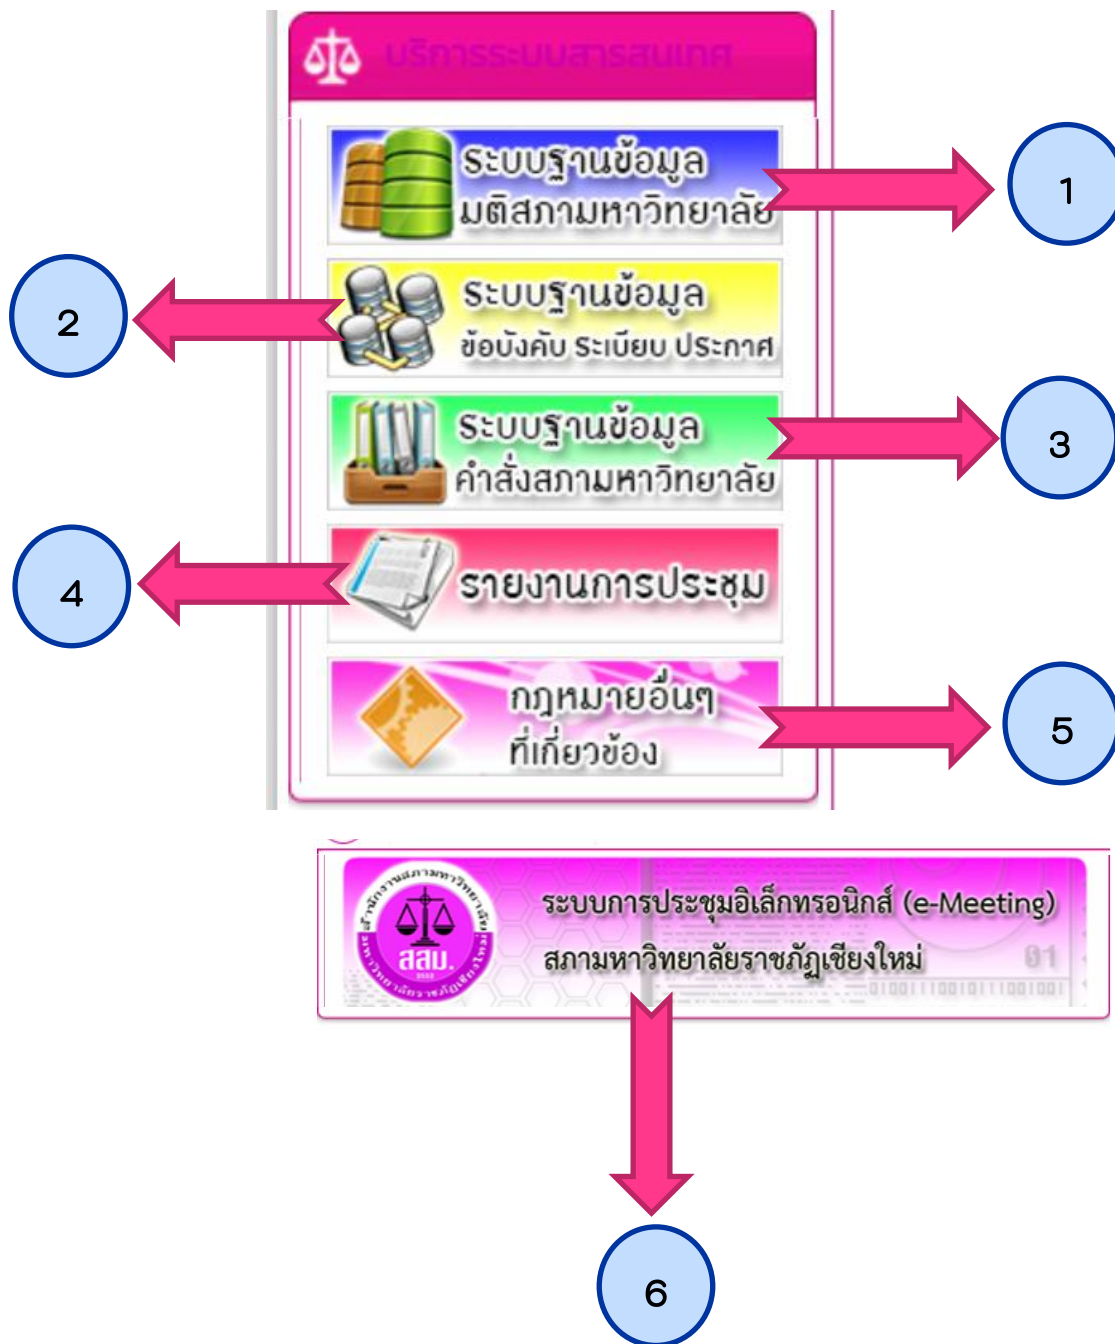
บริการระบบสารสนเทศ

ระบบฐานข้อมูล มติสภามหาวิทยาลัย

1

2

ระบบฐานข้อมูล ข้อบังคับ ระเบียบ ประกาศ

ระบบฐานข้อมูล คำสั่งสภามหาวิทยาลัย

3

4

รายงานการประชุม

กฎหมายอื่นๆ ที่เกี่ยวข้อง

5

สำนักงานสภามหาวิทยาลัย สสม. มหาวิทยาลัยราชภัฏเชียงใหม่

ระบบการประชุมอิเล็กทรอนิกส์ (e-Meeting)

สภามหาวิทยาลัยราชภัฏเชียงใหม่

01

6